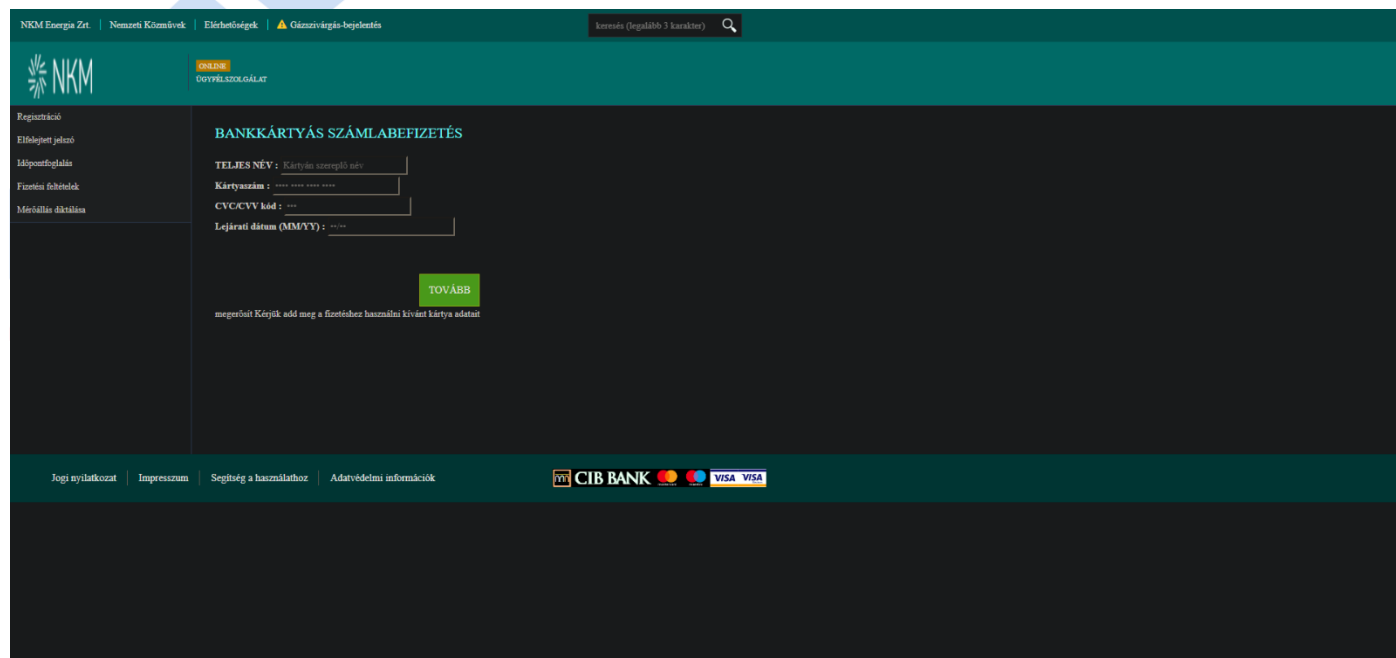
NKM Energia Zrt. | Nemzeti Közművek | Elérhetőségek | Gázszivárgás-bejelentés

keresés (legalább 3 karakter)

NKM

ONLINE
ÜGYFÉLSZOLGÁLAT

Regisztráció
Elfelejtett jelszó
Időpontfoglalás
Fizetési feltételek
Mérőállás diktálása

BANKKÁRTYÁS SZÁMLABEFIZETÉS

TELJES NÉV : Kártyán szereplő név
Kártyaszám : **** **** **** ****
CVC/CVV kód : ***
Lejárati dátum (MM/YY) : **/**

TOVÁBB

megerősít Kérjük add meg a fizetéshez használni kívánt kártya adatait

Jogi nyilatkozat | Impresszum | Segítség a használathoz | Adatvédelmi információk

CIB BANK VISA VISA